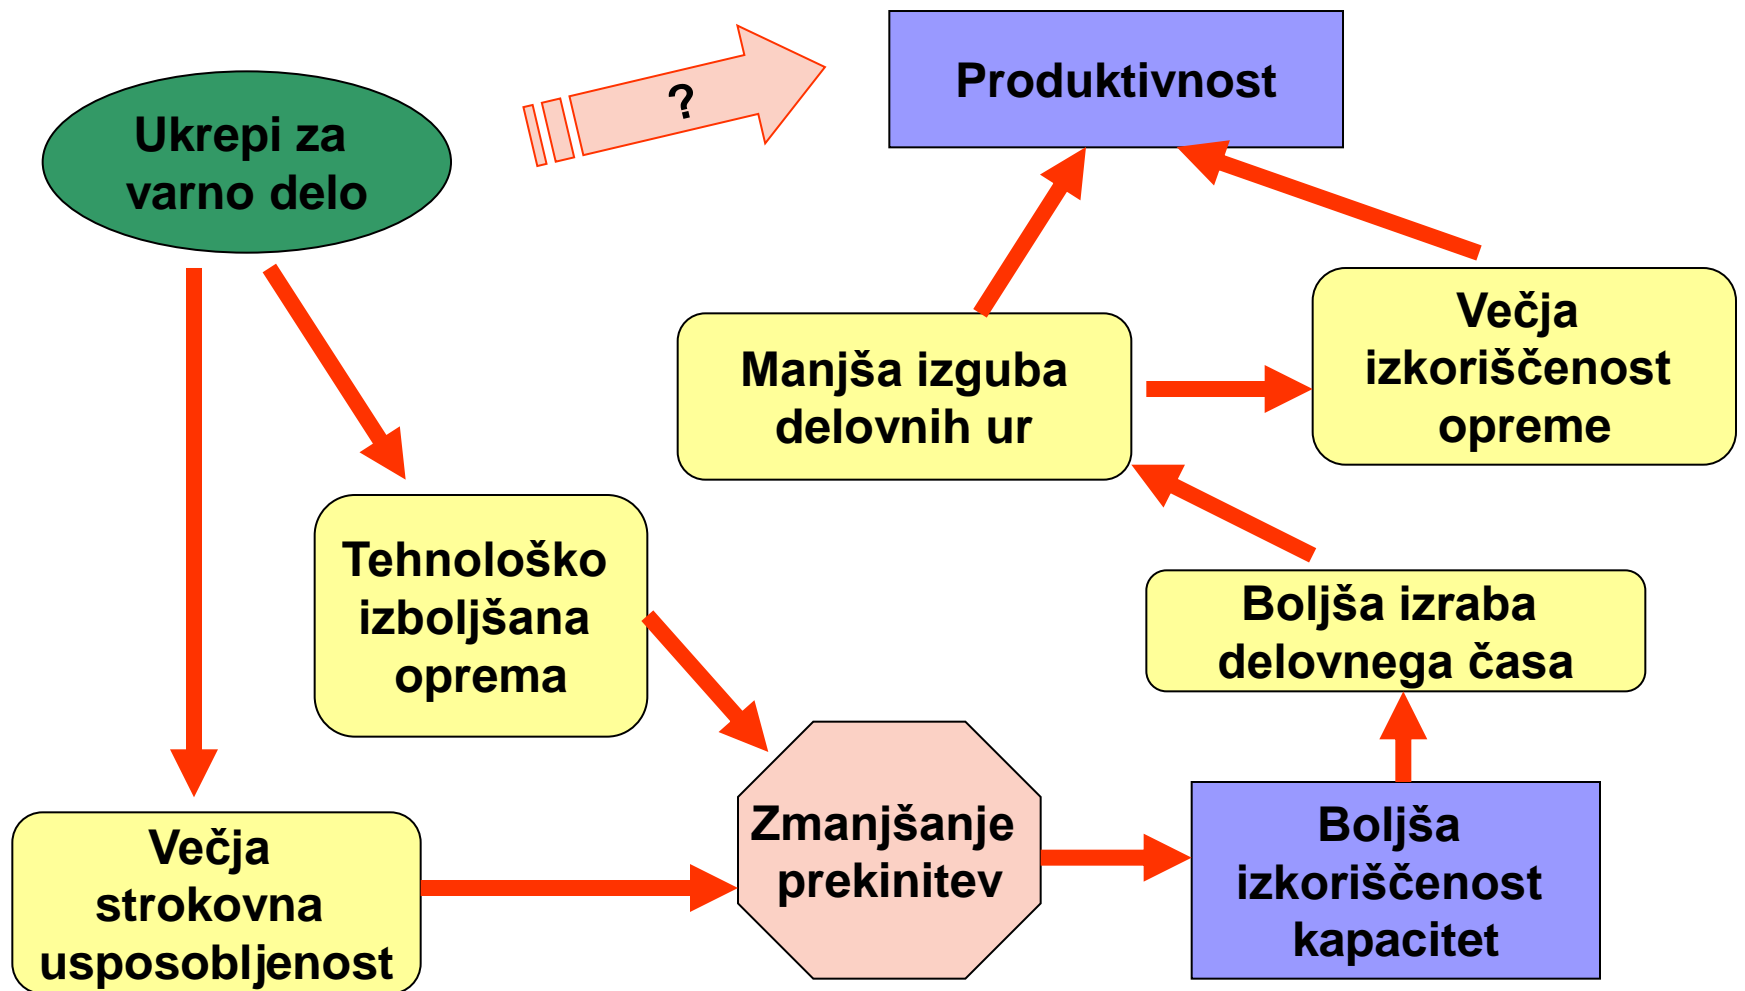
Ukrepi za varno delo

?

Produktivnost

Manjša izguba delovnih ur

Večja izkoriščenost opreme

Tehnološko izboljšana oprema

Boljša izraba delovnega časa

Zmanjšanje prekinitev

Boljša izkoriščenost kapacitet

Večja strokovna usposobljenost